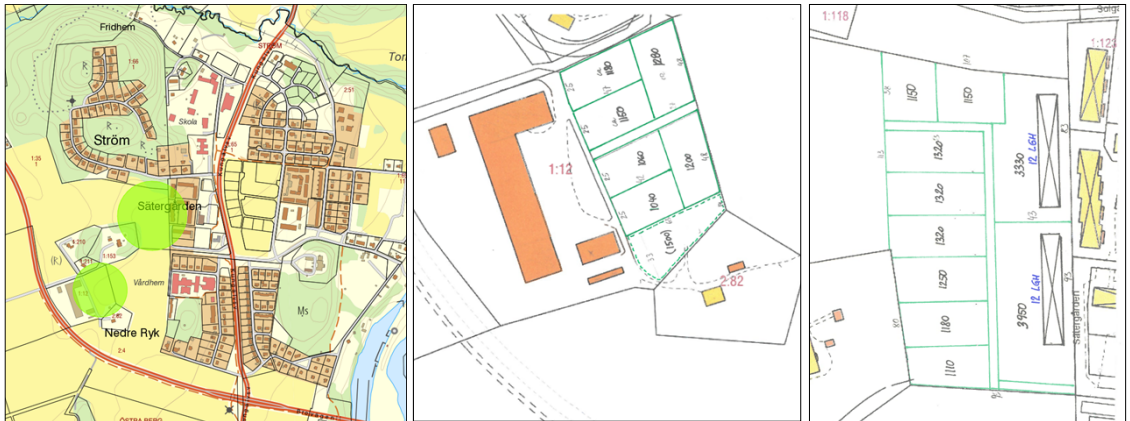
Fridhem
STRÖM
Tor
Skola
Ström
1:35
Sätergården
4:219
1:153
Vårdhem
1:12
Nedre Ryk
Ms
2:4
ÖSTRA BERG

1:12
1180
1280
1150
1060
1200
1040
(1500)
2:82

1:118
1:123
1150
1150
1320
1320
1320
1250
1180
1110
3330
12 LGH
3950
12 LGH
Sätergården